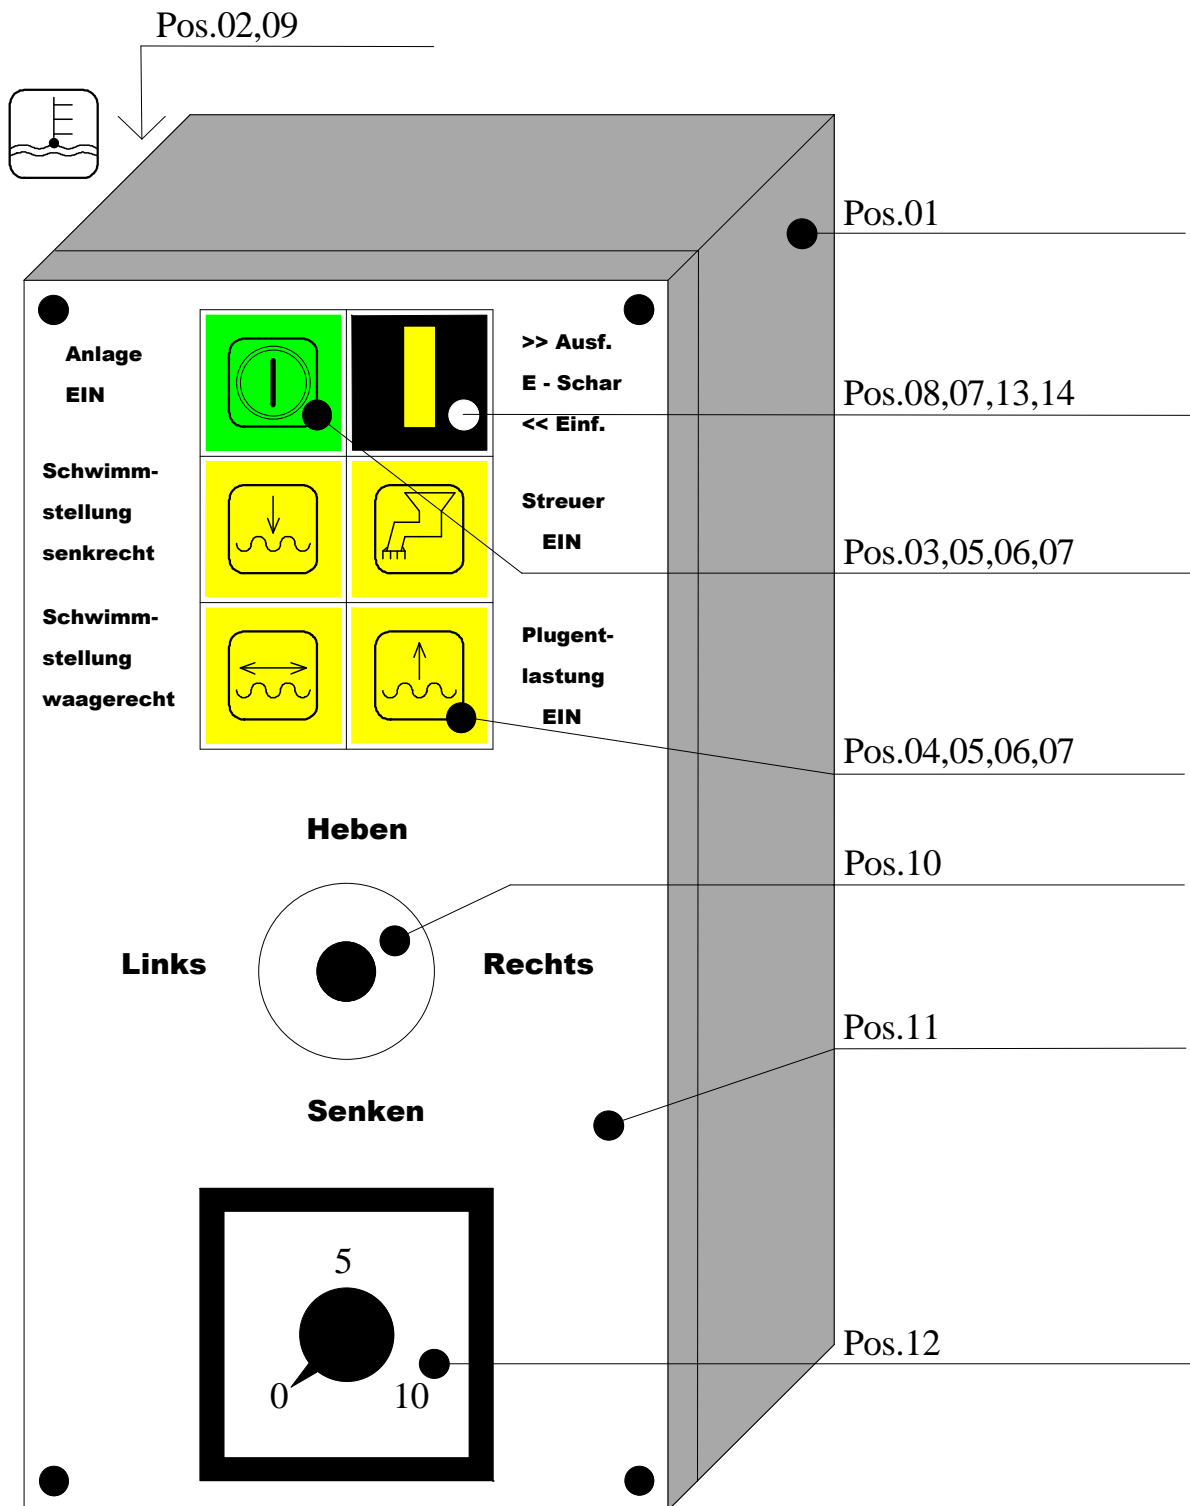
Pos.02,09

Pos.01

Anlage EIN

>> Ausf.
E - Schar
<< Einf.

Pos.08,07,13,14

Schwimmstellung senkrecht

Streuer EIN

Pos.03,05,06,07

Schwimmstellung waagerecht

Plugentlastung EIN

Pos.04,05,06,07

Heben

Pos.10

Links

Rechts

Pos.11

Senken

5
0
10

Pos.12